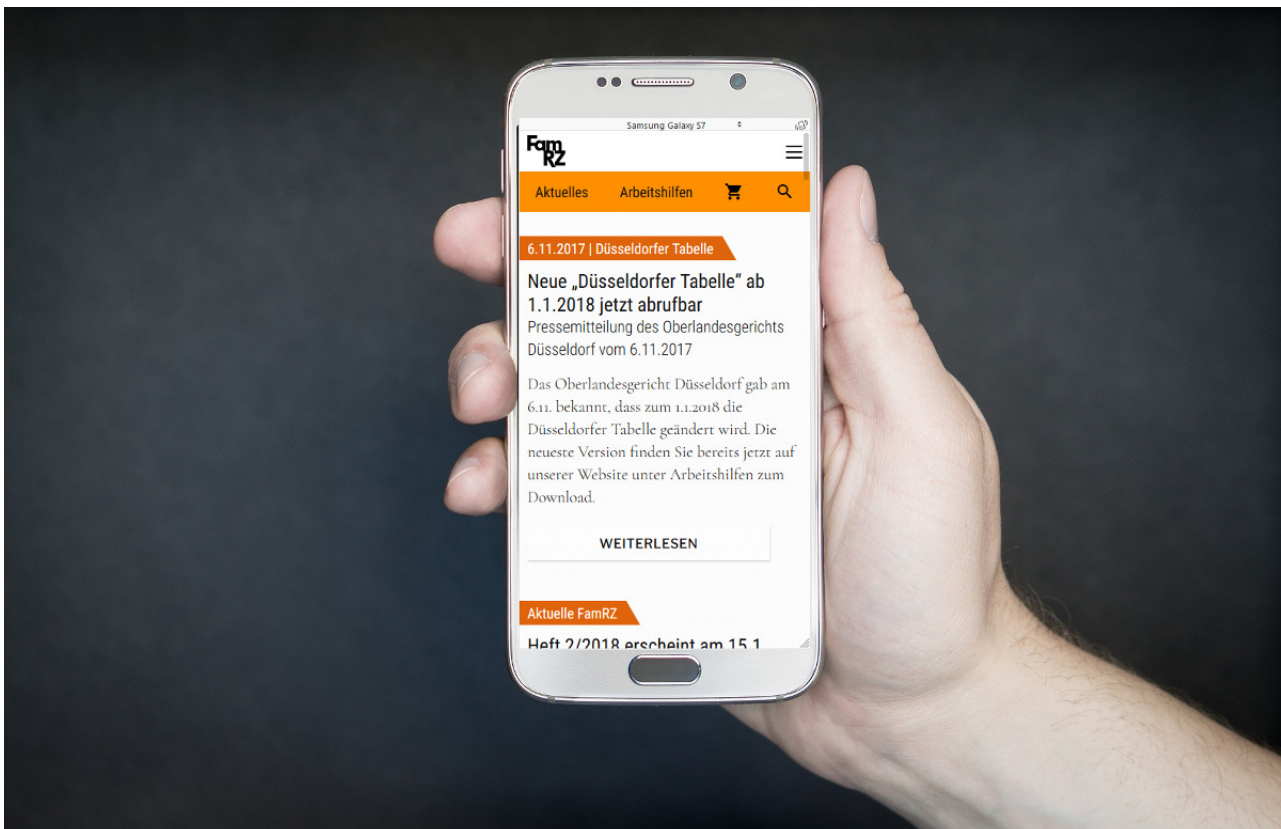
Samsung Galaxy S7

FamRZ

Aktuelles Arbeitshilfen

6.11.2017 | Düsseldorfer Tabelle

Neue „Düsseldorfer Tabelle" ab 1.1.2018 jetzt abrufbar

Pressemitteilung des Oberlandesgerichts Düsseldorf vom 6.11.2017

Das Oberlandesgericht Düsseldorf gab am 6.11. bekannt, dass zum 1.1.2018 die Düsseldorfer Tabelle geändert wird. Die neueste Version finden Sie bereits jetzt auf unserer Website unter Arbeitshilfen zum Download.

WEITERLESEN

Aktuelle FamRZ

Heft 2/2018 erscheint am 15.1 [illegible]